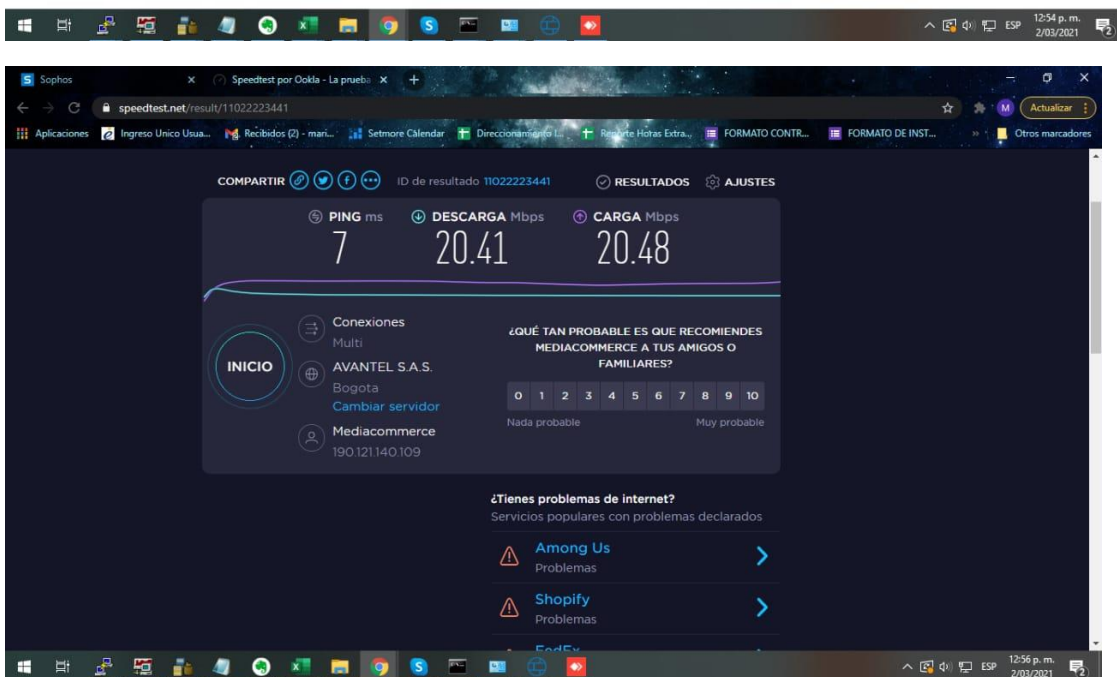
ESP 12:54 p. m. 2/03/2021

Sophos
Speedtest por Ookla - La prueba
speedtest.net/result/11022223441
Actualizar
Aplicaciones
Ingreso Unico Usua...
Recibidos (2) - mari...
Setmore Calendar
Direccionamiento I...
Reporte Horas Extra...
FORMATO CONTR...
FORMATO DE INST...
Otros marcadores

COMPARTIR
ID de resultado 11022223441
RESULTADOS
AJUSTES

PING ms
7
DESCARGA Mbps
20.41
CARGA Mbps
20.48

INICIO

Conexiones
Multi
AVANTEL S.A.S.
Bogota
Cambiar servidor
Mediacommerce
190.121.140.109

¿QUÉ TAN PROBABLE ES QUE RECOMIENDES MEDIACOMMERCE A TUS AMIGOS O FAMILIARES?

| 0 | 1 | 2 | 3 | 4 | 5 | 6 | 7 | 8 | 9 | 10 |
|---|---|---|---|---|---|---|---|---|---|---|

Nada probable
Muy probable

¿Tienes problemas de internet?
Servicios populares con problemas declarados

Among Us
Problemas

Shopify
Problemas

FedEx

ESP 12:56 p. m. 2/03/2021